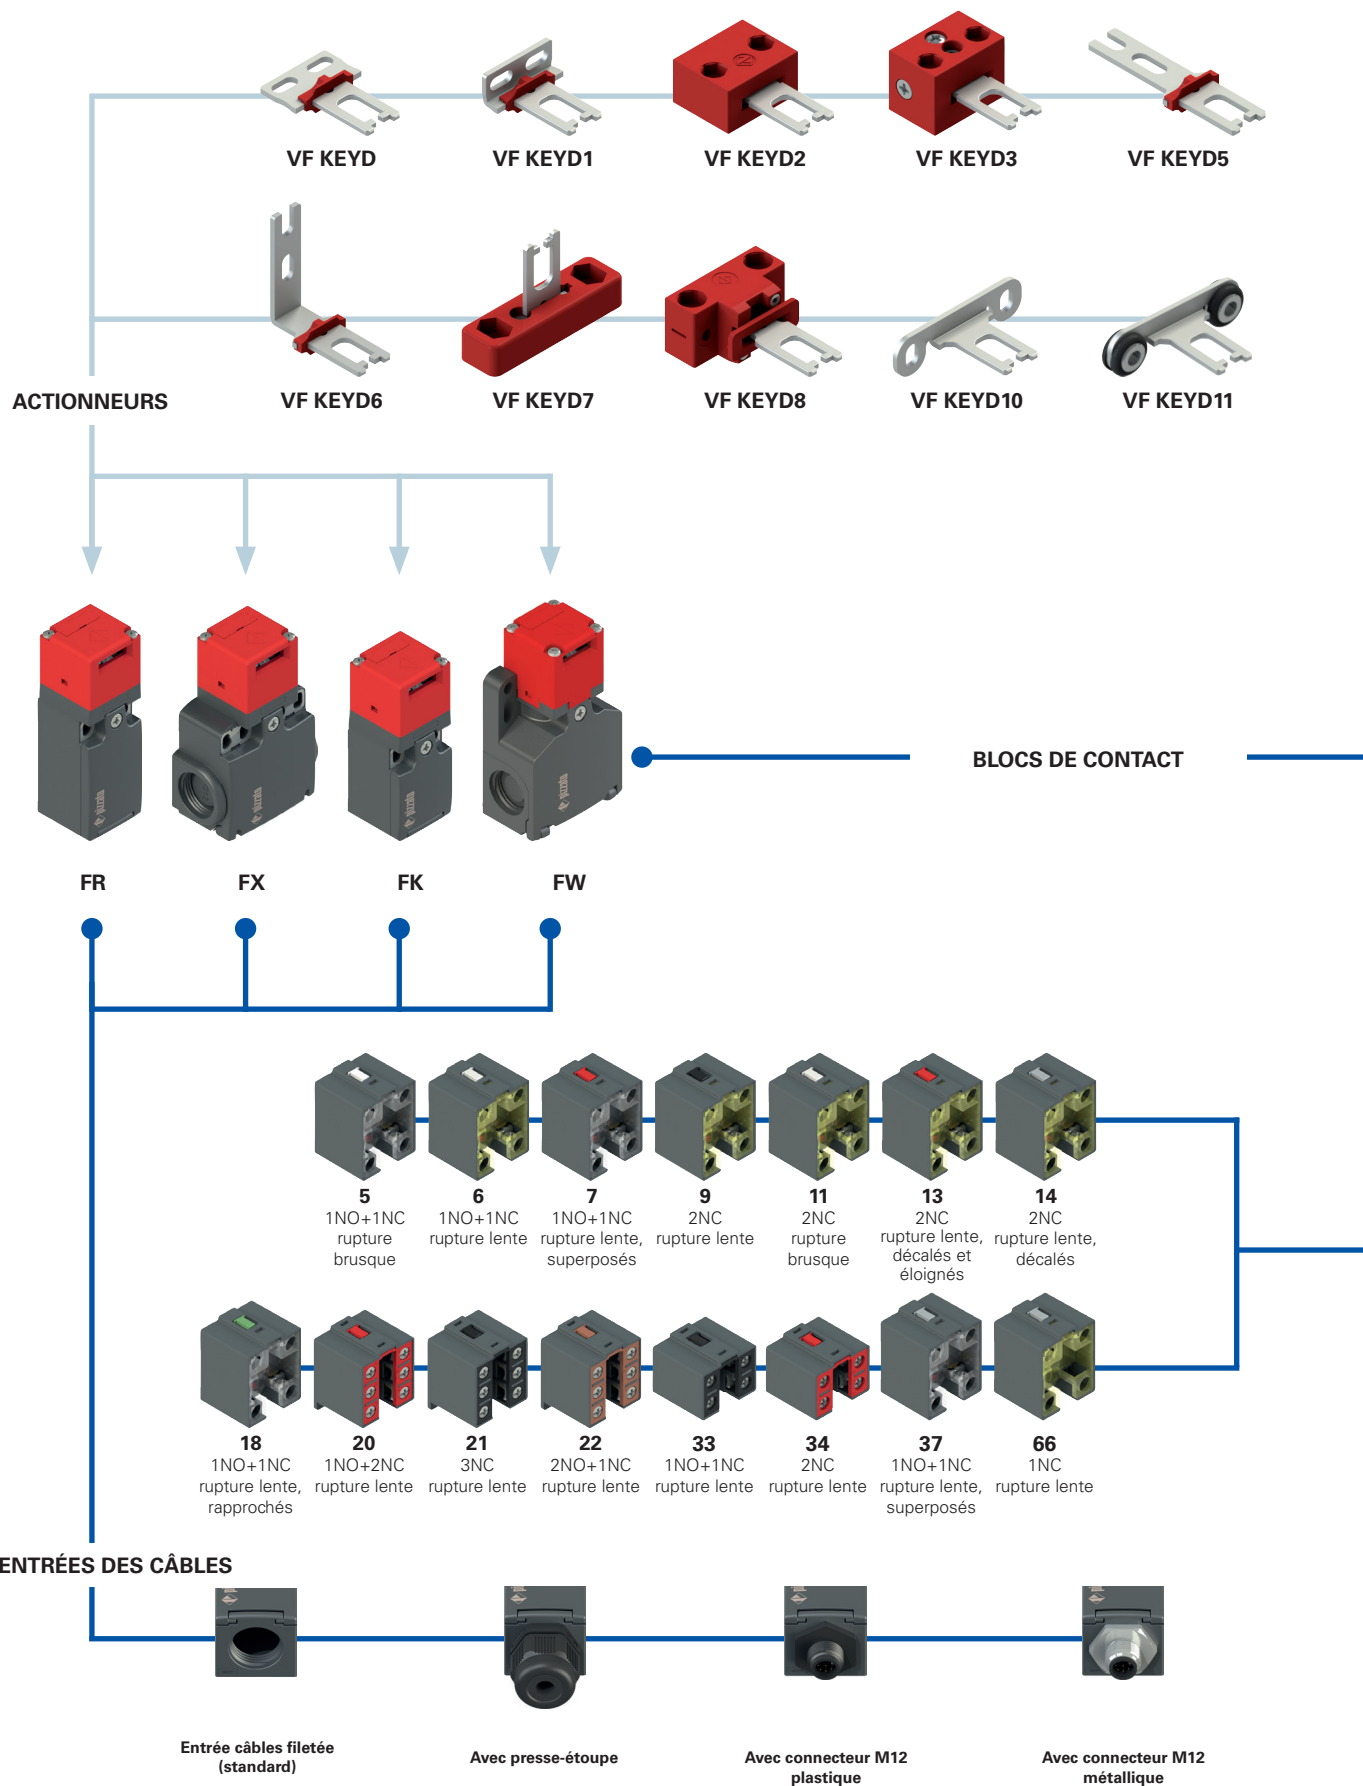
VF KEYD
VF KEYD1
VF KEYD2
VF KEYD3
VF KEYD5

VF KEYD6
VF KEYD7
VF KEYD8
VF KEYD10
VF KEYD11

ACTIONNEURS

BLOCS DE CONTACT

FR
FX
FK
FW

5
1NO+1NC
rupture brusque

6
1NO+1NC
rupture lente

7
1NO+1NC
rupture lente, superposés

9
2NC
rupture lente

11
2NC
rupture brusque

13
2NC
rupture lente, décalés et éloignés

14
2NC
rupture lente, décalés

18
1NO+1NC
rupture lente, rapprochés

20
1NO+2NC
rupture lente

21
3NC
rupture lente

22
2NO+1NC
rupture lente

33
1NO+1NC
rupture lente

34
2NC
rupture lente

37
1NO+1NC
rupture lente, superposés

66
1NC
rupture lente

ENTRÉES DES CÂBLES

Entrée câbles filetée (standard)

Avec presse-étoupe

Avec connecteur M12 plastique

Avec connecteur M12 métallique